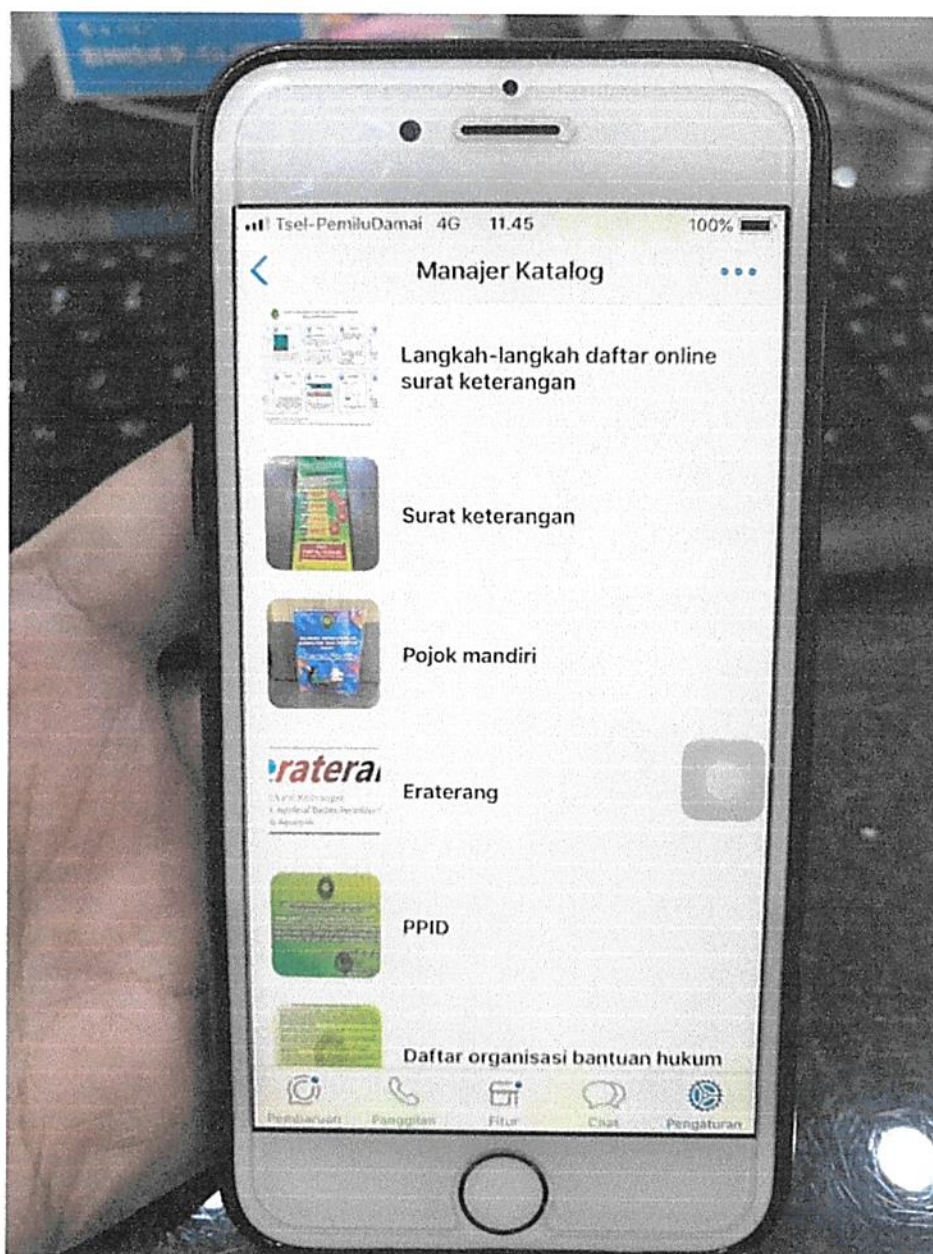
Tsel-PemiluDamai 4G 11.45 100%

Manajer Katalog

Langkah-langkah daftar online surat keterangan

Surat keterangan

Pojok mandiri

erateral

Eraterang

PPID

Daftar organisasi bantuan hukum

Pembaruan Panggilan Fitur Chat Pengaturan